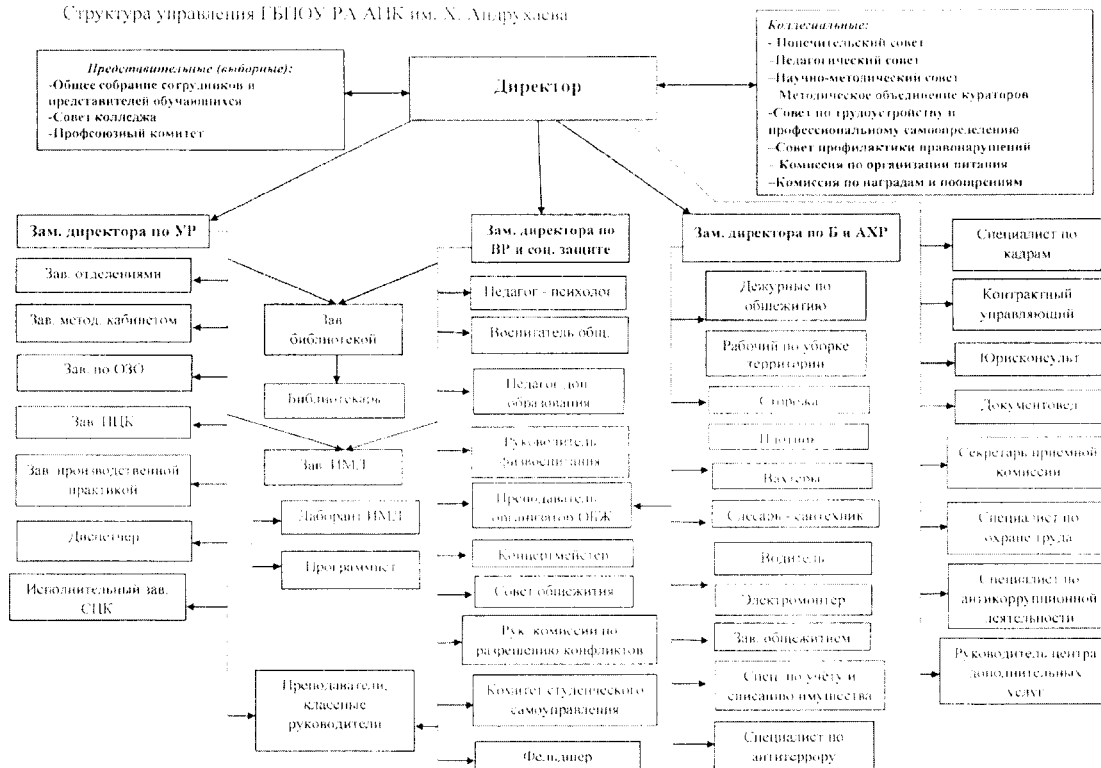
Структура управления ГБПОУ РА АПК им. Х. Андрухаева

Представительные (выборные):
-Общее собрание сотрудников и представителей обучающихся
-Совет колледжа
-Профсоюзный комитет

Директор

Коллегиальные:
- Попечительский совет
-Педагогический совет
-Научно-методический совет
-Методическое объединение кураторов
-Совет по трудоустройству и профессиональному самоопределению
-Совет профилактики правонарушений
-Комиссия по организации питания
-Комиссия по наградам и поощрениям

Зам. директора по УР

Зав. отделениями

Зав. метод. кабинетом

Зав. по ОЗО

Зав. ПЦК

Зав. производственной практикой

Диспетчер

Исполнительный зав. СПК

Зав библиотекой

Библиотекарь

Зав. ИМЛ

Лаборант ИМЛ

Программист

Преподаватели, классные руководители

Зам. директора по ВР и соц. защите

Педагог - психолог

Воспитатель общ.

Педагог доп. образования

Руководитель физвоспитания

Преподаватель организатор ОБЖ

Концертмейстер

Совет общежития

Рук. комиссии по разрешению конфликтов

Комитет студенческого самоуправления

Фельдшер

Зам. директора по Б и АХР

Дежурные по общежитию

Рабочий по уборке территории

Сторожа

Плотник

Вахтеры

Слесарь - сантехник

Водитель

Электромонтер

Зав. общежитием

Спец. по учету и списанию имущества

Специалист по антитеррору

Специалист по кадрам

Контрактный управляющий

Юрисконсульт

Документовед

Секретарь приемной комиссии

Специалист по охране труда

Специалист по антикоррупционной деятельности

Руководитель центра дополнительных услуг